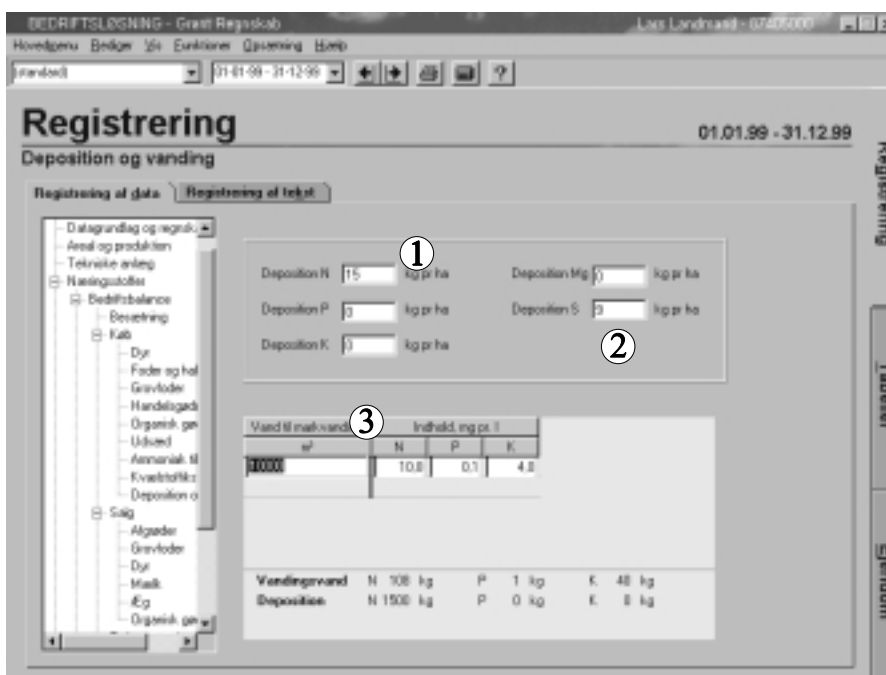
BEDRIFTSLØSNING - Grønt Regnskab

Lars Landmand - 07405000

Hovedmenu Bediger Vis Funktioner Opsætning Hjælp

standard

01-01-99 - 31-12-99

?

Registrering

01.01.99 - 31.12.99

Deposition og vanding

Registrering af data

Registrering af tekst

Registrering

Tabeller

Ejendom

Datagrundlag og regnsk
Areal og produktion
Tekniske anlæg
Næringsstoffer
Bedriftsbalance
Besætning
Køb
Dyr
Foder og hal
Grovfoder
Handelsgødn
Organisk gø
Udsæd
Ammoniak til
Kvælstoffiks
Deposition o
Salg
Afgrøder
Grovfoder
Dyr
Mælk
Æg
Organisk gø

①

Deposition N 15 kg pr ha

Deposition Mg 0 kg pr ha

Deposition P 0 kg pr ha

Deposition S 0 kg pr ha

Deposition K 0 kg pr ha

②

③

| Vand til markvanding | Indhold, mg pr. l | | |
|---|---|---|---|
| m³ | N | P | K |
| 100000 | 10.8 | 0.1 | 4.8 |

Vandingsvand N 108 kg P 1 kg K 48 kg

Deposition N 1500 kg P 0 kg K 0 kg